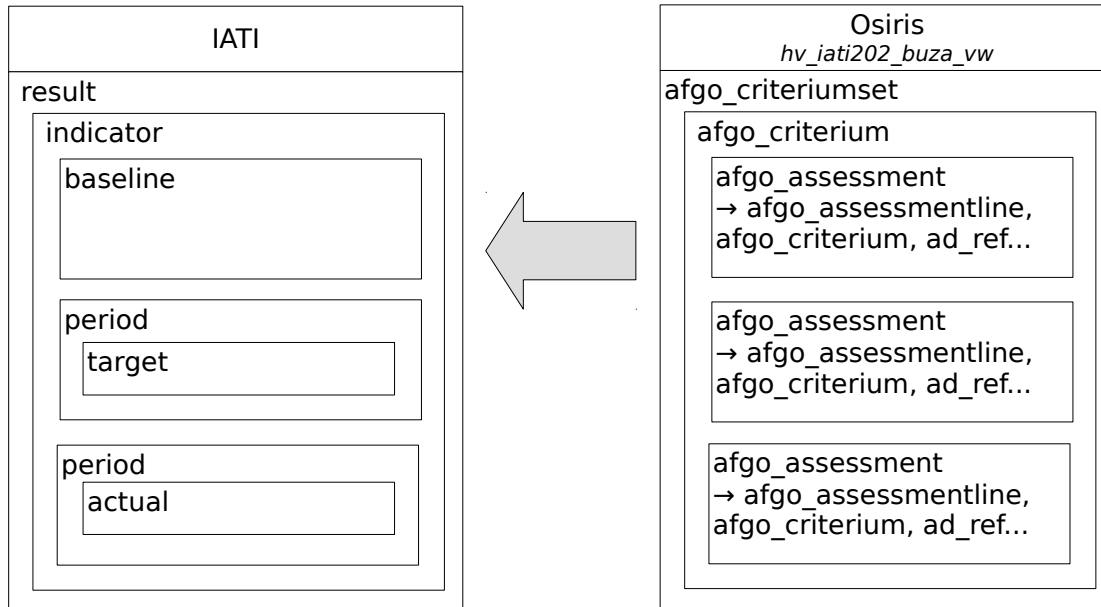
IATI

result

indicator

baseline

period

target

period

actual

Osiris
*hv_iati202_buza_vw*

afgo_criteriumset

afgo_criterium

afgo_assessment
→ afgo_assessmentline, afgo_criterium, ad_ref...

afgo_assessment
→ afgo_assessmentline, afgo_criterium, ad_ref...

afgo_assessment
→ afgo_assessmentline, afgo_criterium, ad_ref...